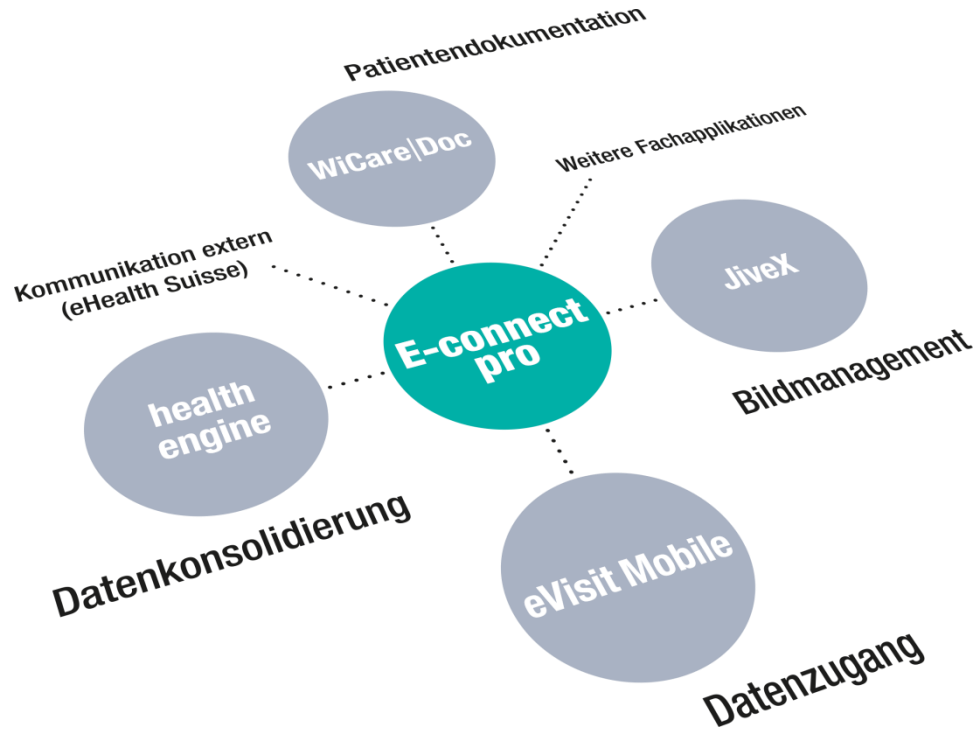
Patientendokumentation

WiCare|Doc

Weitere Fachapplikationen

Kommunikation extern
(eHealth Suisse)

E-connect
pro

JiveX

Bildmanagement

health
engine

Datenkonsolidierung

eVisit Mobile

Datenzugang